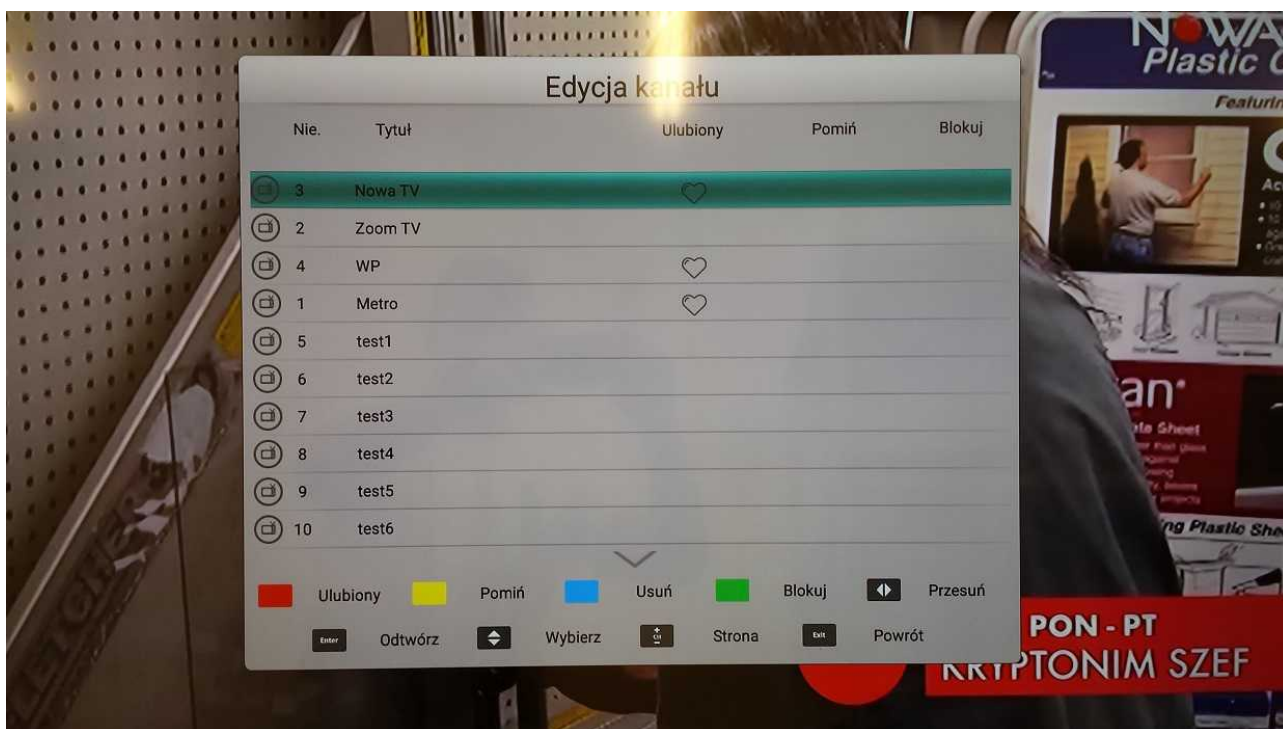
Edycja kanału

| Nie. | Tytuł | Ulubiony | Pomiń | Blokuj |
|---|---|---|---|---|
| 3 | Nowa TV | | | |
| 2 | Zoom TV | | | |
| 4 | WP | | | |
| 1 | Metro | | | |
| 5 | test1 | | | |
| 6 | test2 | | | |
| 7 | test3 | | | |
| 8 | test4 | | | |
| 9 | test5 | | | |
| 10 | test6 | | | |

Ulubiony Pomiń Usuń Blokuj Przesuń

Enter Odtwórz Wybierz CH Strona Exit Powrót

NOWA Plastic C
Featurin
Ac
an
Sheet
ng Plastic She

PON - PT
KRYPTONIM SZEF